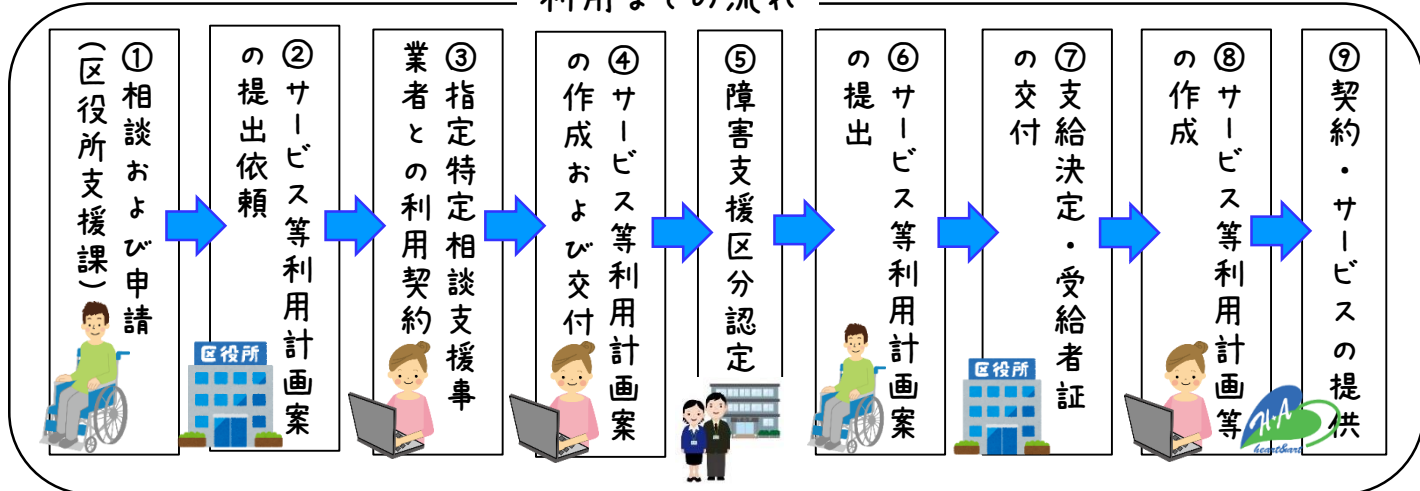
利用までの流れ

①相談および申請（区役所支援課）

②サービス等利用計画案の提出依頼

区役所

③指定特定相談支援事業者との利用契約

④サービス等利用計画案の作成および交付

⑤障害支援区分認定

⑥サービス等利用計画案の提出

⑦支給決定・受給者証の交付

区役所

⑧サービス等利用計画等の作成

⑨契約・サービスの提供

H・A
heartbeat